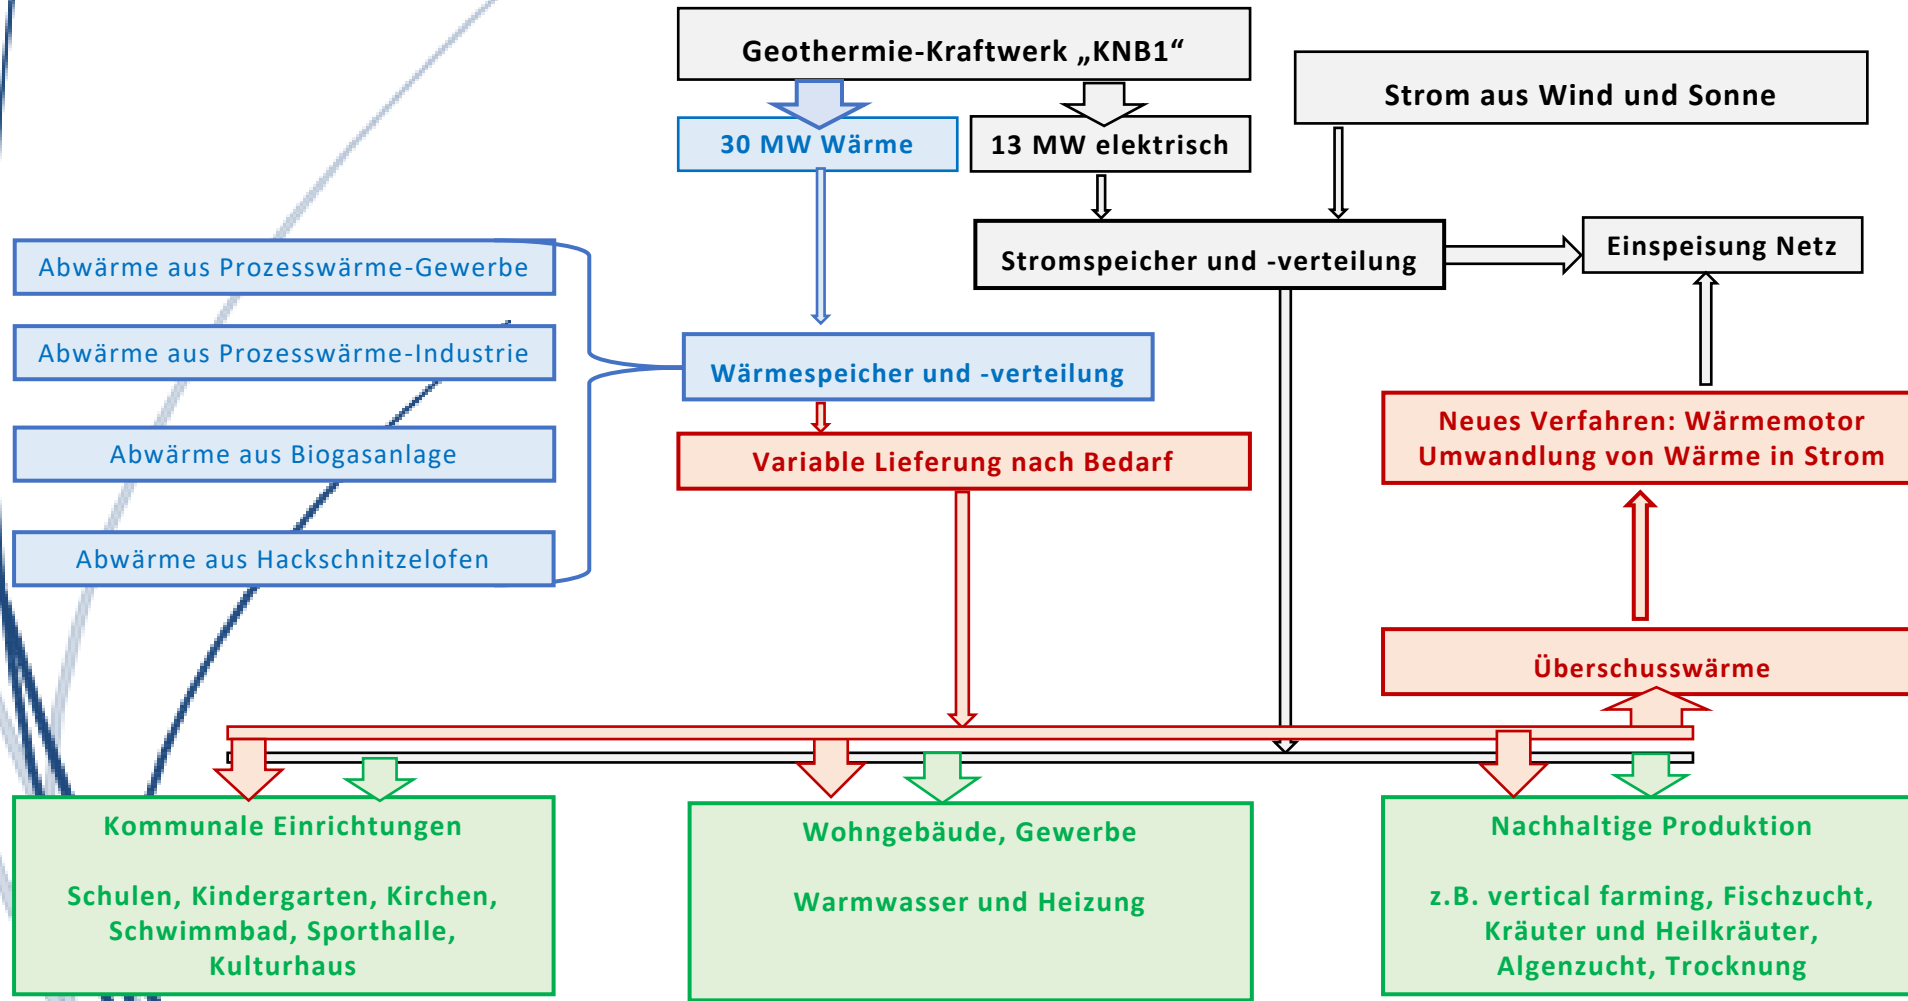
Geothermie-Kraftwerk „KNB1“

30 MW Wärme

13 MW elektrisch

Strom aus Wind und Sonne

Stromspeicher und -verteilung

Einspeisung Netz

Abwärme aus Prozesswärme-Gewerbe

Abwärme aus Prozesswärme-Industrie

Abwärme aus Biogasanlage

Abwärme aus Hackschnitzelofen

Wärmespeicher und -verteilung

Variable Lieferung nach Bedarf

Neues Verfahren: Wärmemotor
Umwandlung von Wärme in Strom

Überschusswärme

Kommunale Einrichtungen

Schulen, Kindergarten, Kirchen, Schwimmbad, Sporthalle, Kulturhaus

Wohngebäude, Gewerbe

Warmwasser und Heizung

Nachhaltige Produktion

z.B. vertical farming, Fischzucht, Kräuter und Heilkräuter, Algenzucht, Trocknung